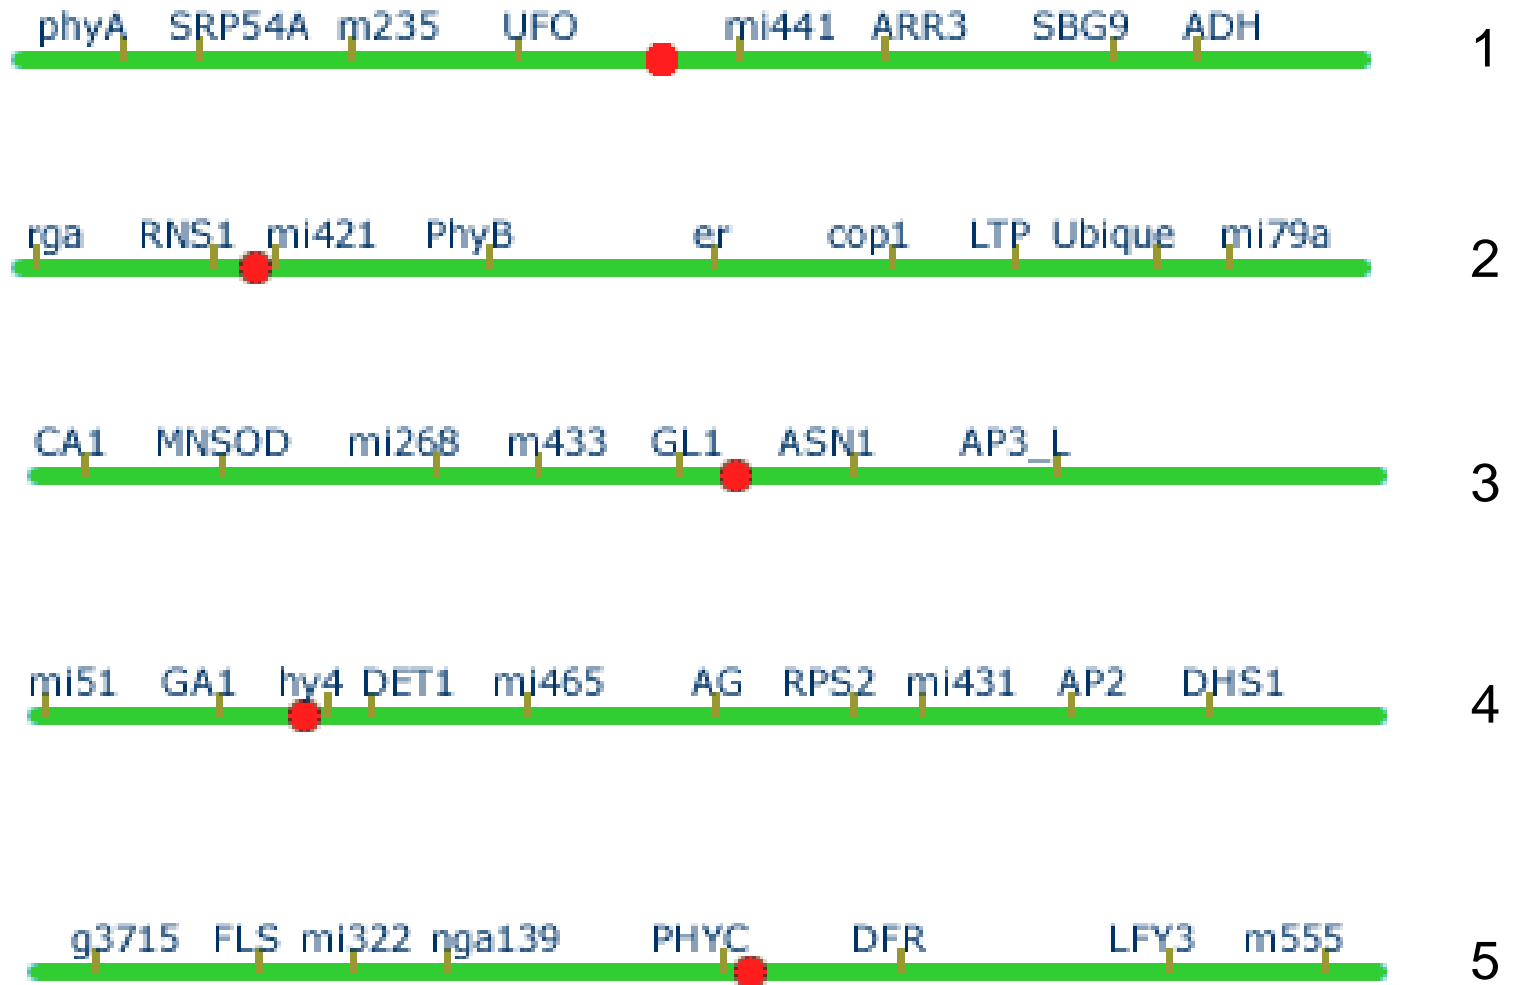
phyA SRP54A m235 UFO mi441 ARR3 SBG9 ADH 1

rga RNS1 mi421 PhyB er cop1 LTP Ubique mi79a 2

CA1 MNSOD mi268 m433 GL1 ASN1 AP3_L 3

mi51 GA1 hy4 DET1 mi465 AG RPS2 mi431 AP2 DHS1 4

g3715 FLS mi322 nga139 PHYC DFR LFY3 m555 5